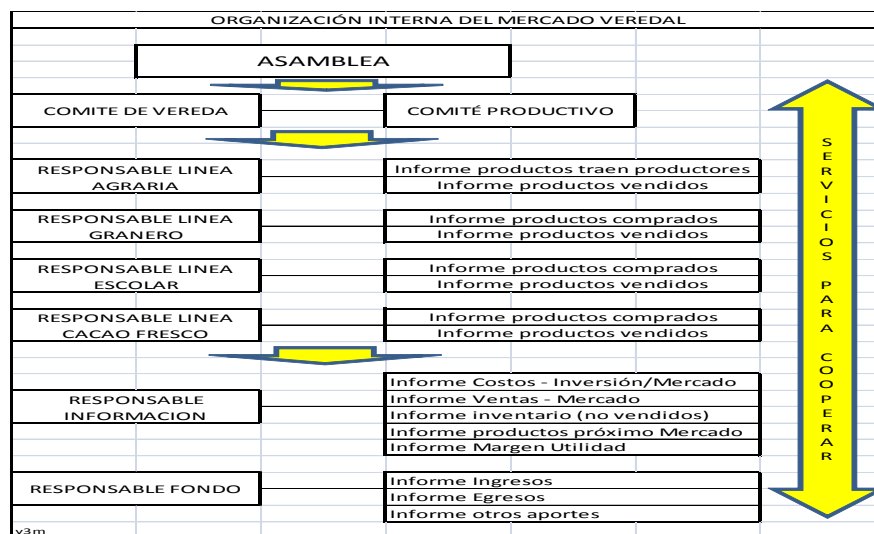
ORGANIZACIÓN INTERNA DEL MERCADO VEREDAL

ASAMBLEA

COMITE DE VEREDA

COMITÉ PRODUCTIVO

RESPONSABLE LINEA AGRARIA

Informe productos traen productores
Informe productos vendidos

RESPONSABLE LINEA GRANERO

Informe productos comprados
Informe productos vendidos

RESPONSABLE LINEA ESCOLAR

Informe productos comprados
Informe productos vendidos

RESPONSABLE LINEA CACAO FRESCO

Informe productos comprados
Informe productos vendidos

RESPONSABLE INFORMACION

Informe Costos - Inversión/Mercado
Informe Ventas - Mercado
Informe inventario (no vendidos)
Informe productos próximo Mercado
Informe Margen Utilidad

RESPONSABLE FONDO

Informe Ingresos
Informe Egresos
Informe otros aportes

SERVICIOS PARA COOPERAR

y3m